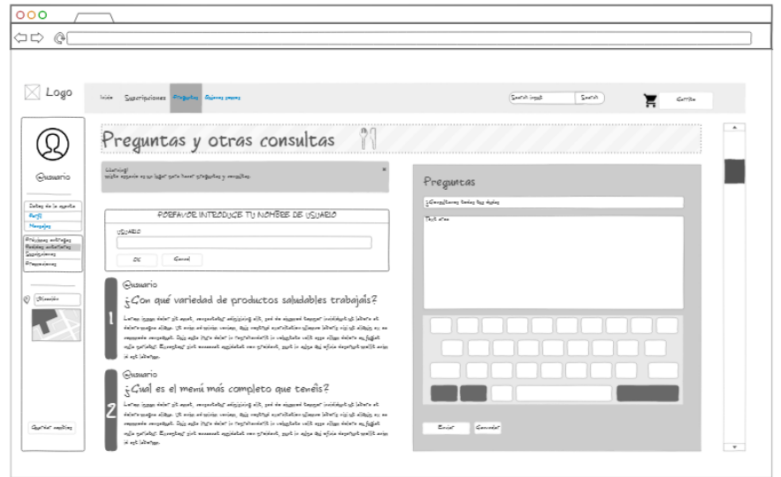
Logo

Inicio Suscripciones Preguntas Sobre nosotros

Search input Search

Carrito

Usuario

Datos de la cuenta
Perfil
Mensajes

Pedidos entregados
Pedidos anteriores
Suscripciones
Promociones

Ubicación

Cerrar sesión

Preguntas y otras consultas

Warning!
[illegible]

POR FAVOR INTRODUCE TU NOMBRE DE USUARIO
USUARIO
OK Cancel

1
Usuario
¿Con qué variedad de productos saludables trabajais?
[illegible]

2
Usuario
¿Cual es el menú más completo que teneis?
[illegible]

Preguntas
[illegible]
Text area

Enviar Cancelar